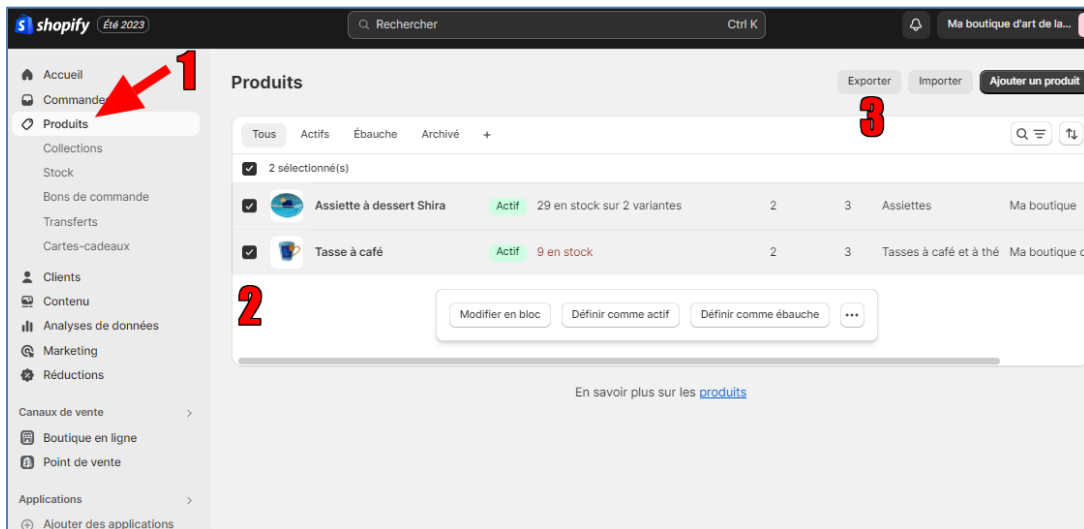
shopify Été 2023

Rechercher Ctrl K

Ma boutique d'art de la...

Accueil
Commandes
Produits
Collections
Stock
Bons de commande
Transferts
Cartes-cadeaux
Clients
Contenu
Analyses de données
Marketing
Réductions

Canaux de vente

Boutique en ligne
Point de vente

Applications

Ajouter des applications

1

Produits

Exporter Importer Ajouter un produit

3

Tous Actifs Ébauche Archivé +

2 sélectionné(s)

| | Produit | Statut | Stock | | | Type | |
|---|---|---|---|---|---|---|---|
| ☑ | Assiette à dessert Shira | Actif | 29 en stock sur 2 variantes | 2 | 3 | Assiettes | Ma boutique |
| ☑ | Tasse à café | Actif | 9 en stock | 2 | 3 | Tasses à café et à thé | Ma boutique c |

2

Modifier en bloc Définir comme actif Définir comme ébauche ...

En savoir plus sur les produits